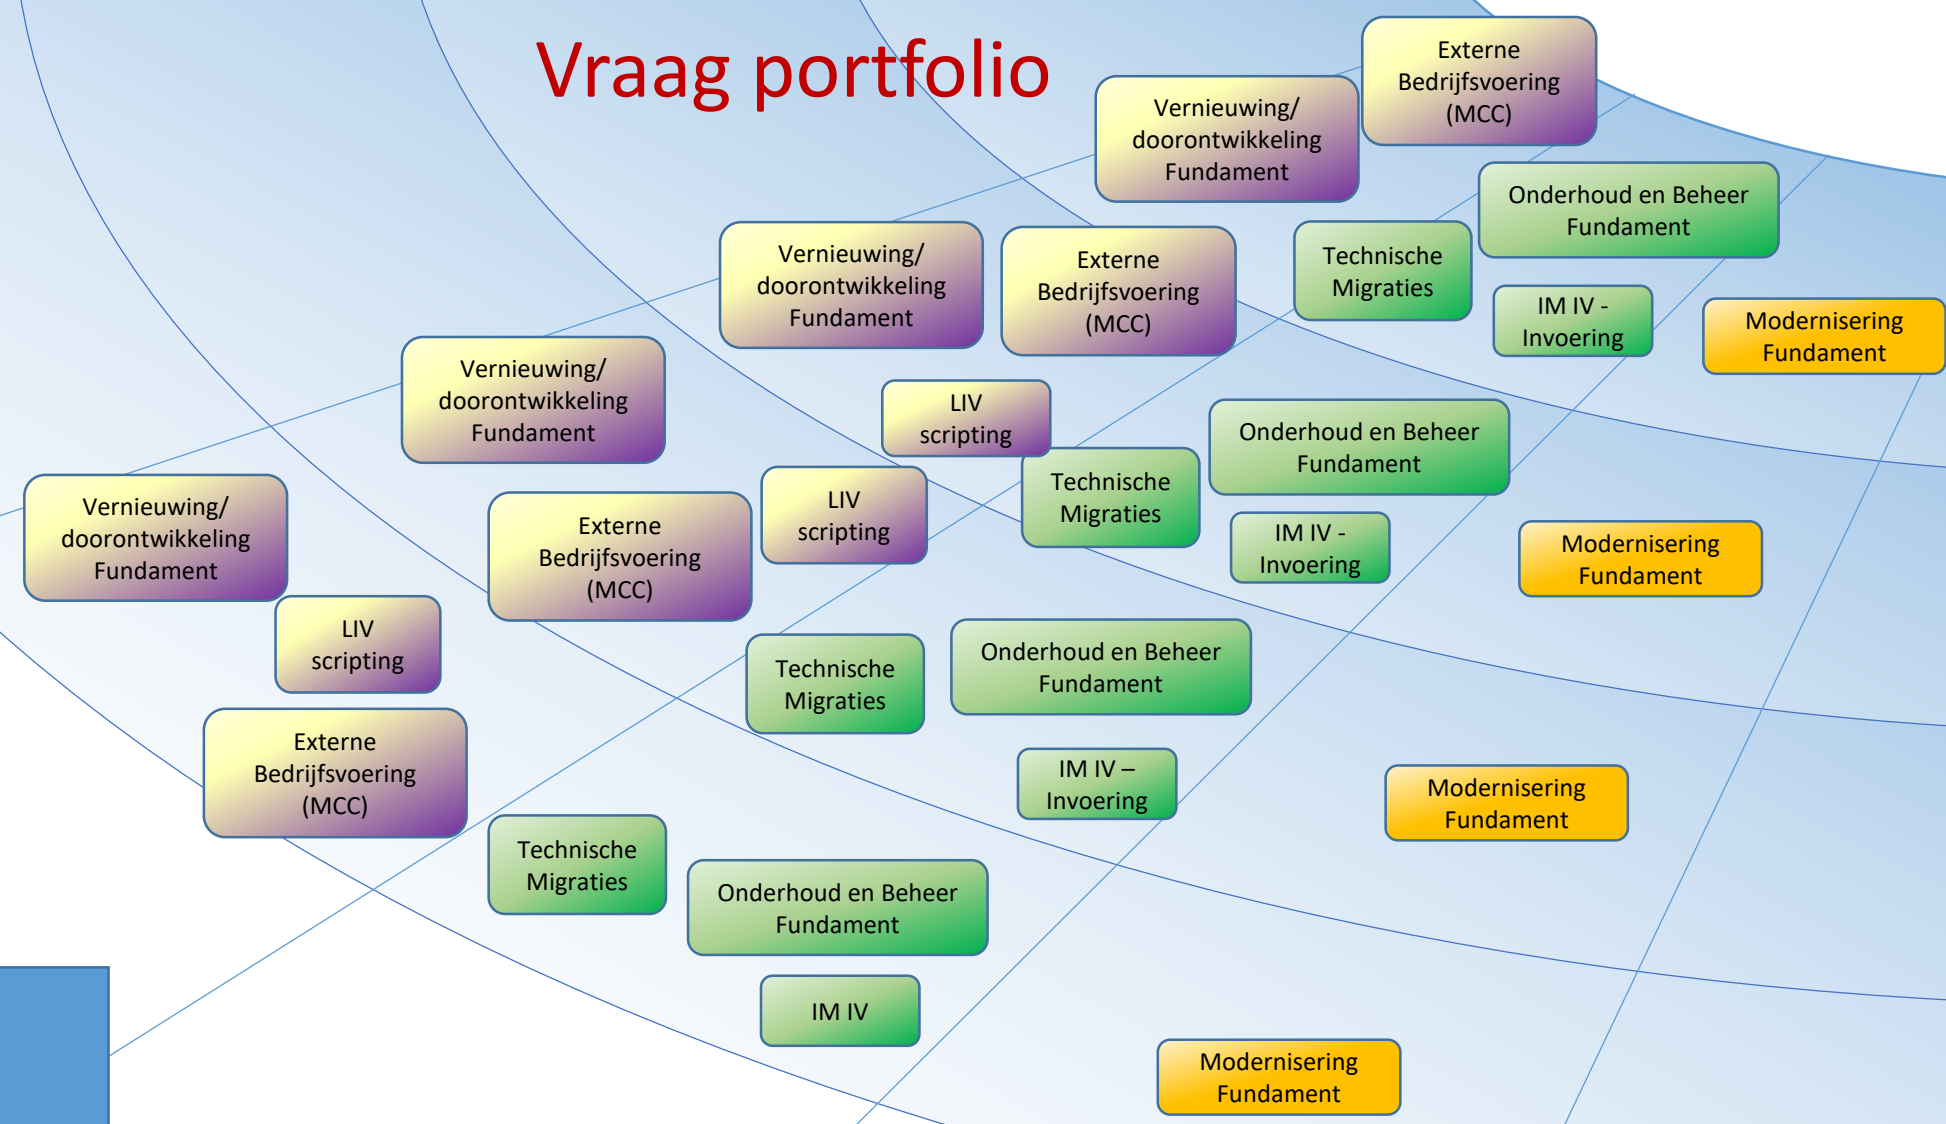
Vraag portfolio

Externe Bedrijfsvoering (MCC)

Vernieuwing/ doorontwikkeling Fundament

Onderhoud en Beheer Fundament

Vernieuwing/ doorontwikkeling Fundament

Externe Bedrijfsvoering (MCC)

Technische Migraties

IM IV - Invoering

Modernisering Fundament

Vernieuwing/ doorontwikkeling Fundament

LIV scripting

Onderhoud en Beheer Fundament

Vernieuwing/ doorontwikkeling Fundament

Externe Bedrijfsvoering (MCC)

LIV scripting

Technische Migraties

IM IV - Invoering

Modernisering Fundament

LIV scripting

Technische Migraties

Onderhoud en Beheer Fundament

Externe Bedrijfsvoering (MCC)

IM IV – Invoering

Modernisering Fundament

Technische Migraties

Onderhoud en Beheer Fundament

IM IV

Modernisering Fundament